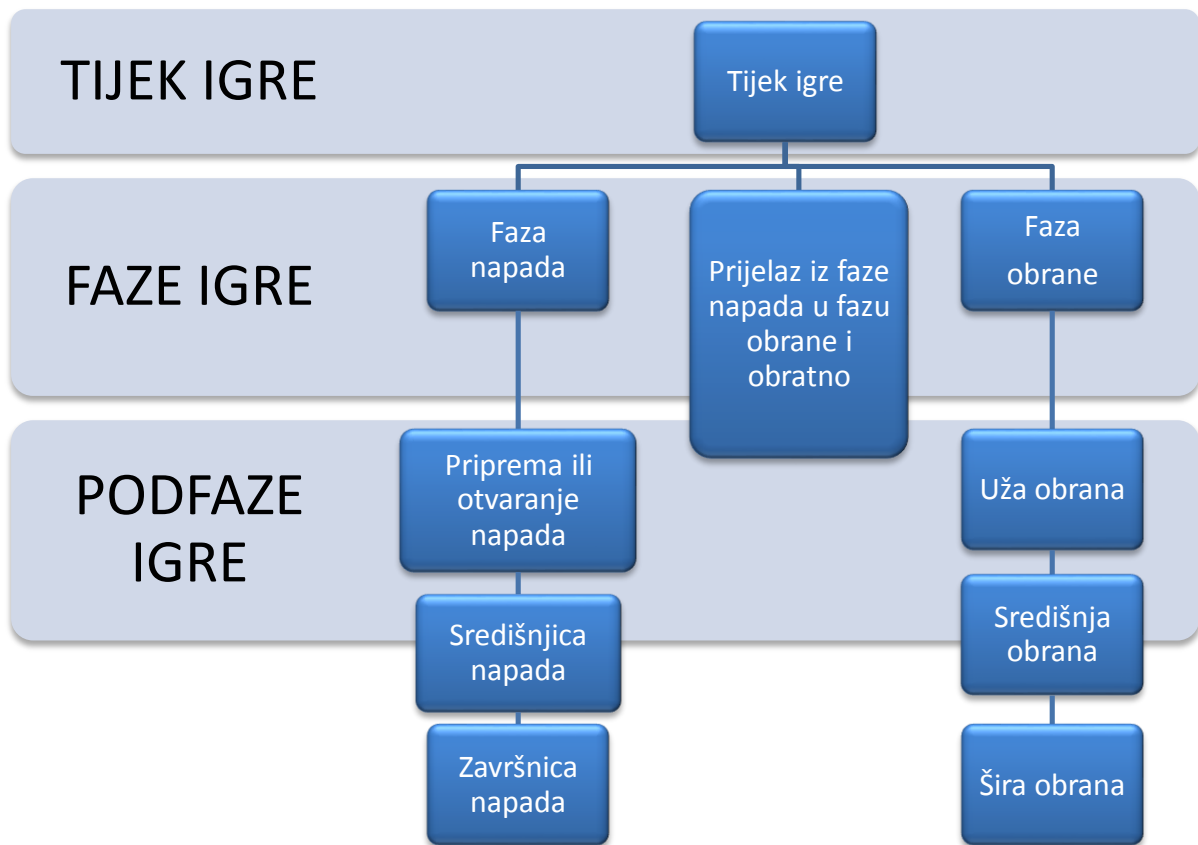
TIJEK IGRE

Tijek igre

FAZE IGRE

Faza napada

Prijelaz iz faze napada u fazu obrane i obratno

Faza obrane

PODFAZE IGRE

Priprema ili otvaranje napada

Središnjica napada

Završnica napada

Uža obrana

Središnja obrana

Šira obrana